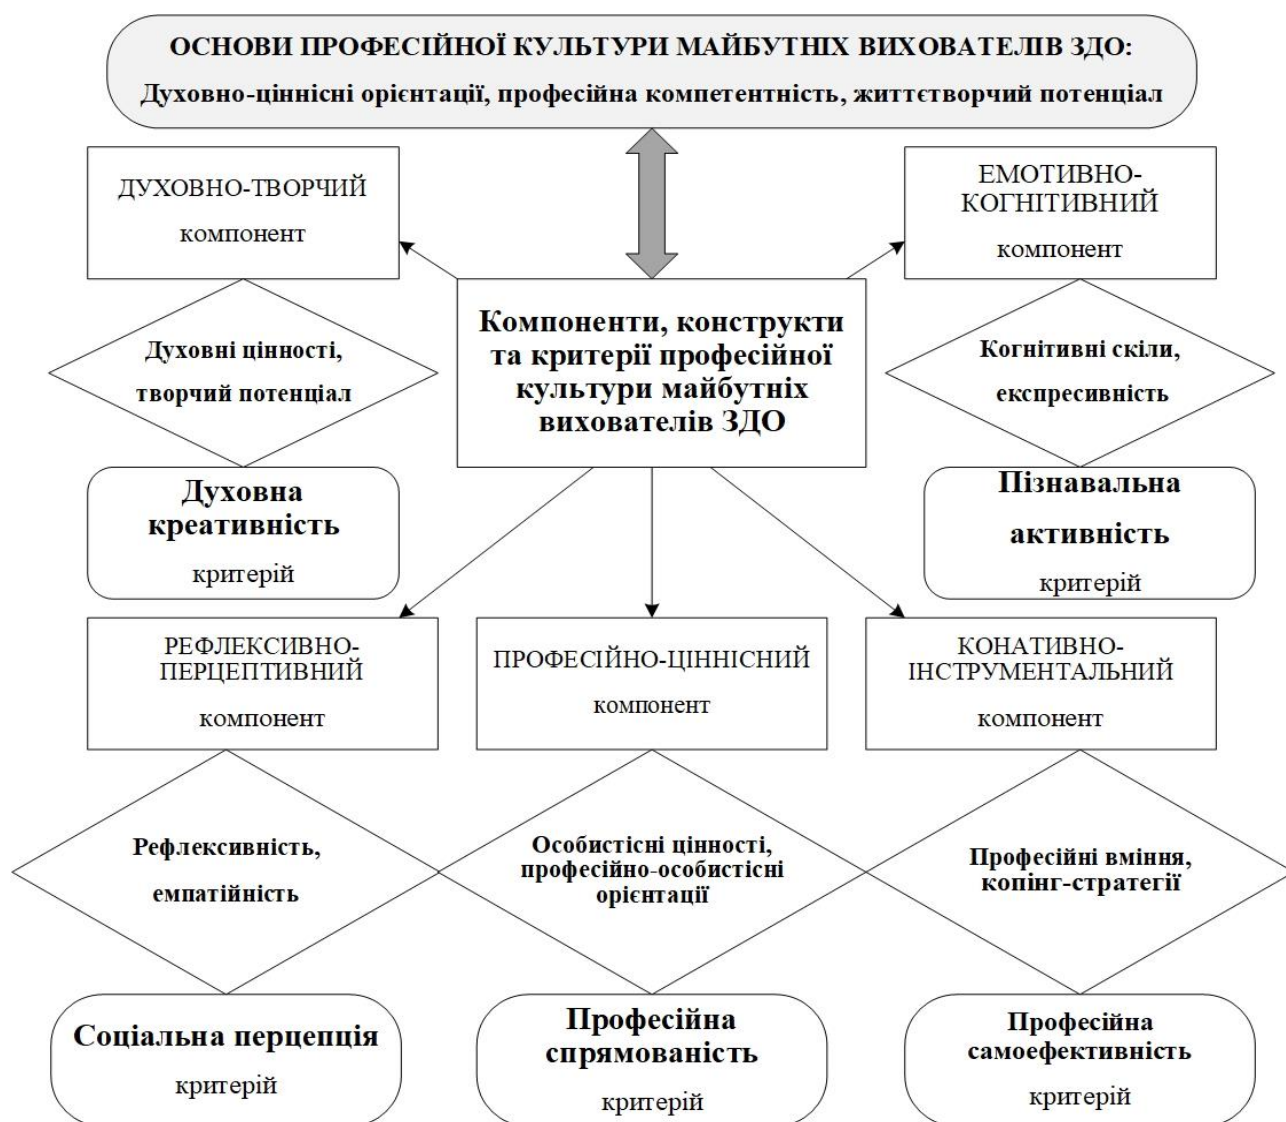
ОСНОВИ ПРОФЕСІЙНОЇ КУЛЬТУРИ МАЙБУТНІХ ВИХОВАТЕЛІВ ЗДО:
Духовно-ціннісні орієнтації, професійна компетентність, життєтворчий потенціал

ДУХОВНО-ТВОРЧИЙ
компонент

ЕМОТИВНО-КОГНІТИВНИЙ
компонент

Компоненти, конструкти та критерії професійної культури майбутніх вихователів ЗДО

Духовні цінності, творчий потенціал

Когнітивні скіли, експресивність

Духовна креативність
критерій

Пізнавальна активність
критерій

РЕФЛЕКСИВНО-ПЕРЦЕПТИВНИЙ
компонент

ПРОФЕСІЙНО-ЦІННІСНИЙ
компонент

КОНАТИВНО-ІНСТРУМЕНТАЛЬНИЙ
компонент

Рефлексивність, емпатійність

Особистісні цінності, професійно-особистісні орієнтації

Професійні вміння, копінг-стратегії

Соціальна перцепція
критерій

Професійна спрямованість
критерій

Професійна самоефективність
критерій